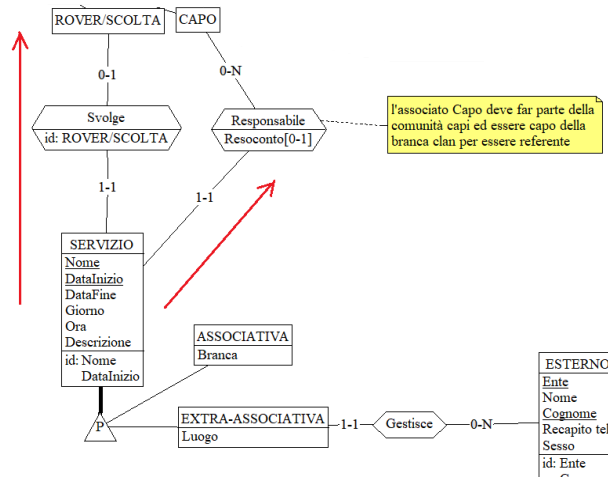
ROVER/SCOLTA

CAPO

0-1

0-N

Svolge
id: ROVER/SCOLTA

Responsabile
Resoconto[0-1]

l'associato Capo deve far parte della comunità capi ed essere capo della branca clan per essere referente

1-1

1-1

SERVIZIO
Nome
DataInizio
DataFine
Giorno
Ora
Descrizione
id: Nome
DataInizio

ASSOCIATIVA
Branca

P

EXTRA-ASSOCIATIVA
Luogo

1-1

Gestisce

0-N

ESTERNO
Ente
Nome
Cognome
Recapito tel
Sesso
id: Ente
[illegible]